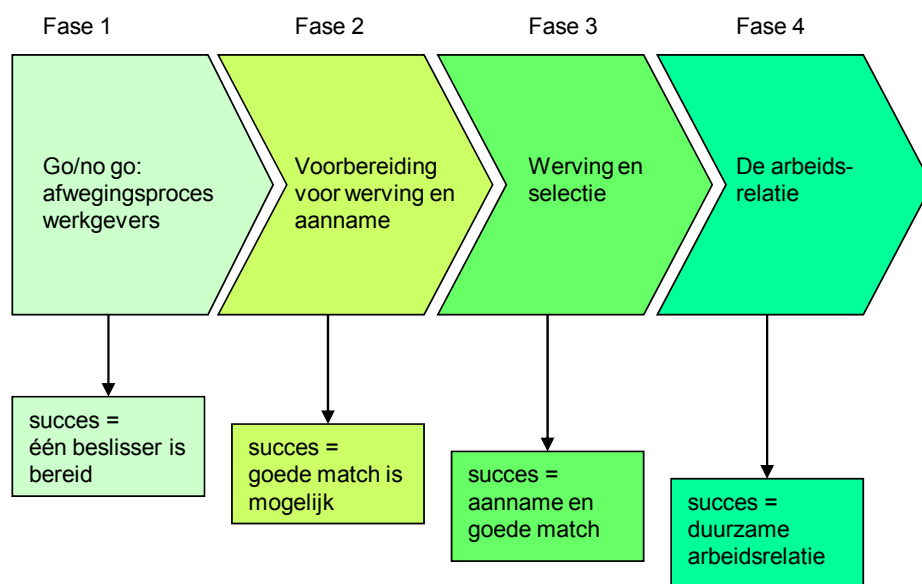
Fase 1

Go/no go: afwegingsproces werkgevers

succes = één beslisser is bereid

Fase 2

Voorbereiding voor werving en aanname

succes = goede match is mogelijk

Fase 3

Werving en selectie

succes = aanname en goede match

Fase 4

De arbeidsrelatie

succes = duurzame arbeidsrelatie